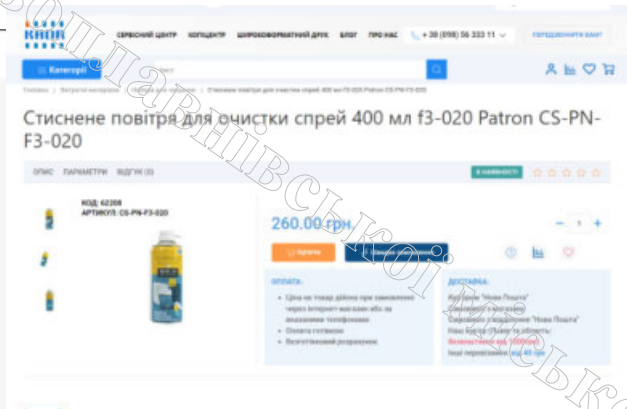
KAOK

СЕРВІСНИЙ ЦЕНТР КОПІЦЕНТР ШИРОКОФОРМАТНИЙ ДРУК БЛОГ ПРО НАС + 38 (098) 56 333 11 ПЕРЕДЗВОНИТИ ВАМ?

Категорії

Головна > Витратні матеріали > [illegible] > Стиснене повітря для очистки спрей 400 мл f3-020 Patron CS-PN-F3-020

Стиснене повітря для очистки спрей 400 мл f3-020 Patron CS-PN-F3-020

ОПИС ПАРАМЕТРИ ВІДГУКИ (0) В НАЯВНОСТІ

КОД: 62208
АРТИКУЛ: CS-PN-F3-020

260.00 грн

- 1 +

Купити

ОПЛАТА:
Ціна на товар дійсна при замовленні через інтернет-магазин або за вказаними телефонами
Оплата готівкою
Безготівковий розрахунок

ДОСТАВКА:
Кур'єром "Нова Пошта"
Самовивіз з магазину
Самовивіз з відділення "Нова Пошта"
Наш Кур'єр (Львів та область)
Безкоштовно від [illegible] грн
Інші перевізники від 40 грн

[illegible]